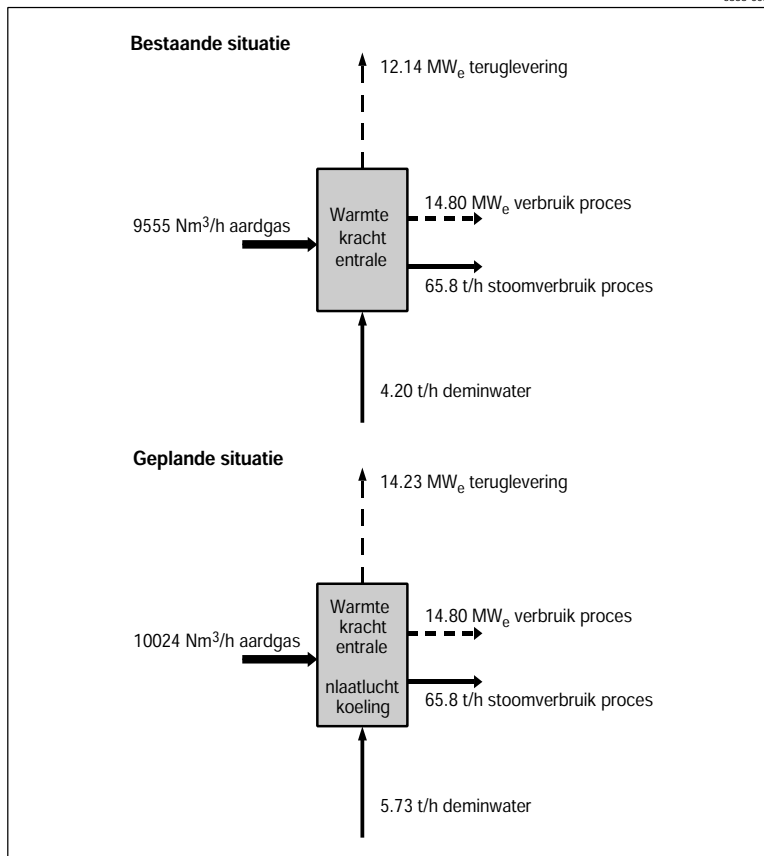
Bestaande situatie

12.14 $MW_e$ teruglevering

9555 $Nm^3$/h aardgas

Warmte kracht entrale

14.80 $MW_e$ verbruik proces

65.8 t/h stoomverbruik proces

4.20 t/h deminwater

Geplande situatie

14.23 $MW_e$ teruglevering

10024 $Nm^3$/h aardgas

Warmte kracht entrale

nlaatlucht koeling

14.80 $MW_e$ verbruik proces

65.8 t/h stoomverbruik proces

5.73 t/h deminwater